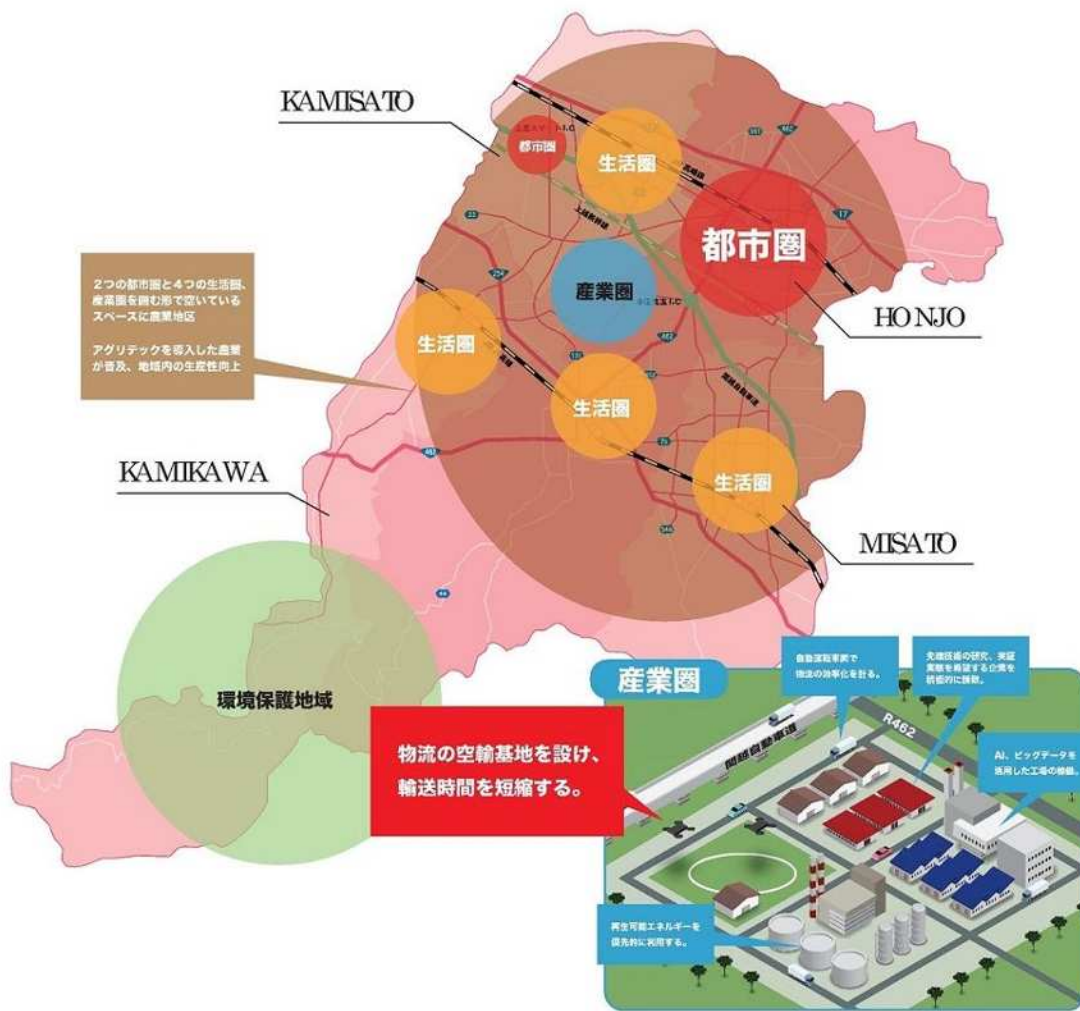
KAMISATO

都市圏

生活圏

都市圏

産業圏

HONJO

2つの都市圏と4つの生活圏、産業圏を囲む形で空いているスペースに農業地区

アグリテックを導入した農業が普及、地域内の生産性向上

生活圏

生活圏

生活圏

KAMIKAWA

MISATO

環境保護地域

産業圏

物流の空輸基地を設け、輸送時間を短縮する。

自動運転車両で物流の効率化を計る。

先端技術の研究、実証実験を希望する企業を積極的に誘致。

AI、ビッグデータを活用した工場の稼働。

R462

関越自動車道

再生可能エネルギーを優先的に利用する。